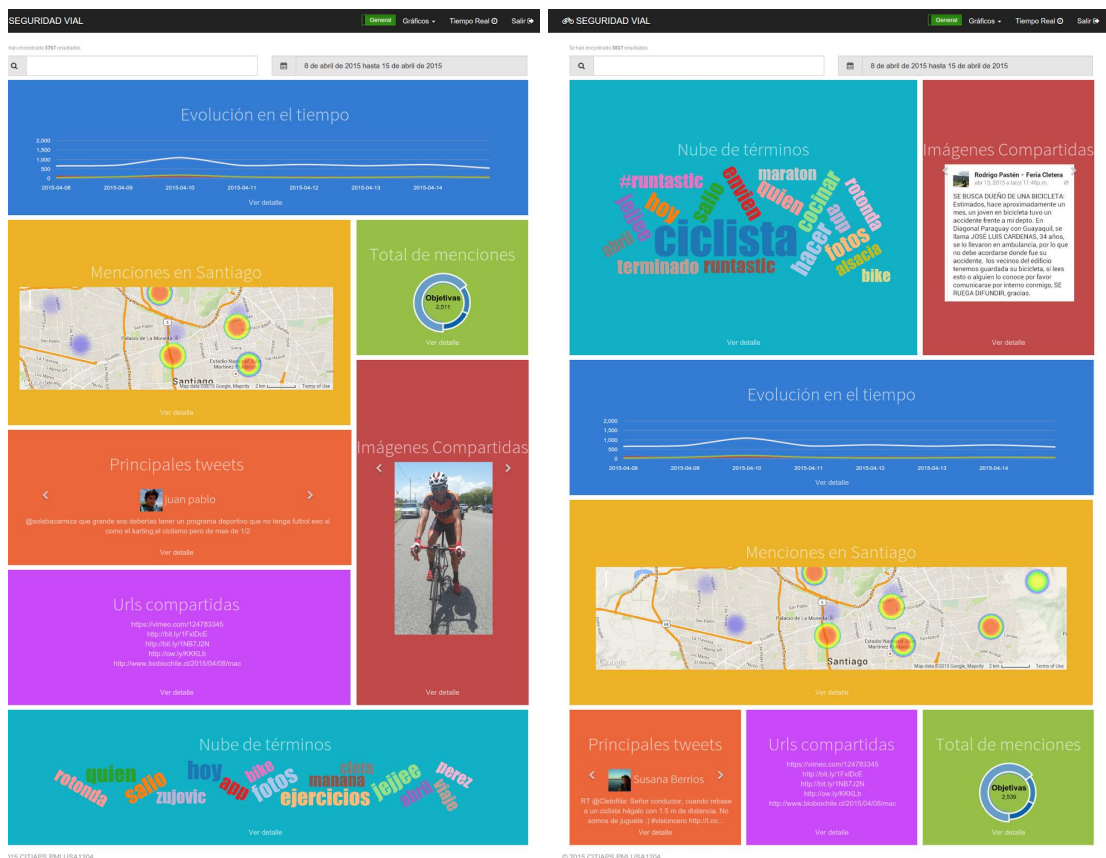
SEGURIDAD VIAL

General Gráficos Tiempo Real Salir

Se han encontrado 3767 resultados

8 de abril de 2015 hasta 15 de abril de 2015

Evolución en el tiempo

2,000
1,500
1,000
500
0

2015-04-08 2015-04-09 2015-04-10 2015-04-11 2015-04-12 2015-04-13 2015-04-14

Ver detalle

Menciones en Santiago

Santiago

Map data ©2015 Google, Mapcity 2 km Terms of Use

Ver detalle

Total de menciones

Objetivas
2,511

Ver detalle

Principales tweets

juan pablo

@solebacarreza que grande sos deberías tener un programa deportivo que no tenga futbol eso si como el karting,el ciclismo pero de mas de 1/2

Ver detalle

Imágenes Compartidas

Ver detalle

Urls compartidas

https://vimeo.com/124783345
http://bit.ly/1FxlDcE
http://bit.ly/1NB7J2N
http://ow.ly/KKKLb
http://www.biobiochile.cl/2015/04/08/mac

Ver detalle

Nube de términos

rotonda quien sallo zujovic hoy app bike fotos manana ejercicios ciclista jejjee abril perez viaje

Ver detalle

15 CITIAPS PMI USA1204

SEGURIDAD VIAL

General Gráficos Tiempo Real Salir

Se han encontrado 3837 resultados

8 de abril de 2015 hasta 15 de abril de 2015

Nube de términos

#runtastic hoy sallo envien maraton quien cocinar rotonda fotos app hacer ciclista alsacia bike abril felice terminado runtastic

Ver detalle

Imágenes Compartidas

Rodrigo Pastén - Feria Cletera
abr 13, 2015 a la(s) 11:48p.m.

SE BUSCA DUEÑO DE UNA BICICLETA: Estimados, hace aproximadamente un mes, un joven en bicicleta tuvo un accidente frente a mi depto. En Diagonal Paraguay con Guayaquil, se llama JOSE LUIS CARDENAS, 34 años, se lo llevaron en ambulancia, por lo que no debe acordarse donde fue su accidente, los vecinos del edificio tenemos guardada su bicicleta, si lees esto o alguien lo conoce por favor comunicarse por interno conmigo, SE RUEGA DIFUNDIR, gracias.

Ver detalle

Evolución en el tiempo

2,000
1,500
1,000
500
0

2015-04-08 2015-04-09 2015-04-10 2015-04-11 2015-04-12 2015-04-13 2015-04-14

Ver detalle

Menciones en Santiago

Santiago

Map data ©2015 Google, Mapcity 2 km Terms of Use

Ver detalle

Principales tweets

Susana Berrios

RT @Cielofilia: Señor conductor, cuando rebase a un ciclista hágalo con 1.5 m de distancia. No somos de juguete :) #visioncero http://t.co...

Ver detalle

Urls compartidas

https://vimeo.com/124783345
http://bit.ly/1FxlDcE
http://bit.ly/1NB7J2N
http://ow.ly/KKKLb
http://www.biobiochile.cl/2015/04/08/mac

Ver detalle

Total de menciones

Objetivas
2,539

Ver detalle

© 2015 CITIAPS PMI USA1204